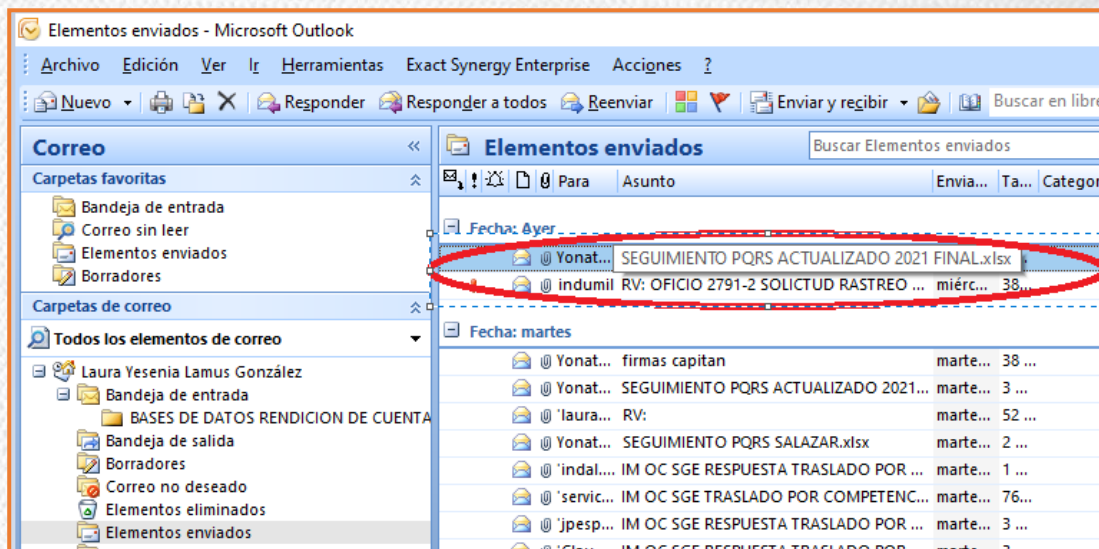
Elementos enviados - Microsoft Outlook

Archivo Edición Ver Ir Herramientas Exact Synergy Enterprise Acciones ?

Nuevo Responder Responder a todos Reenviar Enviar y recibir Buscar en libre

Correo «
Carpetas favoritas
Bandeja de entrada
Correo sin leer
Elementos enviados
Borradores
Carpetas de correo
Todos los elementos de correo
Laura Yesenia Lamus González
Bandeja de entrada
BASES DE DATOS RENDICION DE CUENTA
Bandeja de salida
Borradores
Correo no deseado
Elementos eliminados
Elementos enviados

Elementos enviados
Buscar Elementos enviados

| Para | Asunto | Envia... | Ta... | Categor |
|---|---|---|---|---|
| Fecha: Ayer | | | | |
| Yonat... | SEGUIMIENTO PQRS ACTUALIZADO 2021 FINAL.xlsx | | | |
| indumil | RV: OFICIO 2791-2 SOLICTUD RASTREO ... | miérc... | 38... | |
| Fecha: martes | | | | |
| Yonat... | firmas capitan | marte... | 38 ... | |
| Yonat... | SEGUIMIENTO PQRS ACTUALIZADO 2021... | marte... | 3 ... | |
| 'laura... | RV: | marte... | 52 ... | |
| Yonat... | SEGUIMIENTO PQRS SALAZAR.xlsx | marte... | 2 ... | |
| 'indal... | IM OC SGE RESPUESTA TRASLADO POR ... | marte... | 1 ... | |
| 'servic... | IM OC SGE TRASLADO POR COMPETENC... | marte... | 76... | |
| 'jpesp... | IM OC SGE RESPUESTA TRASLADO POR ... | marte... | 3 ... | |